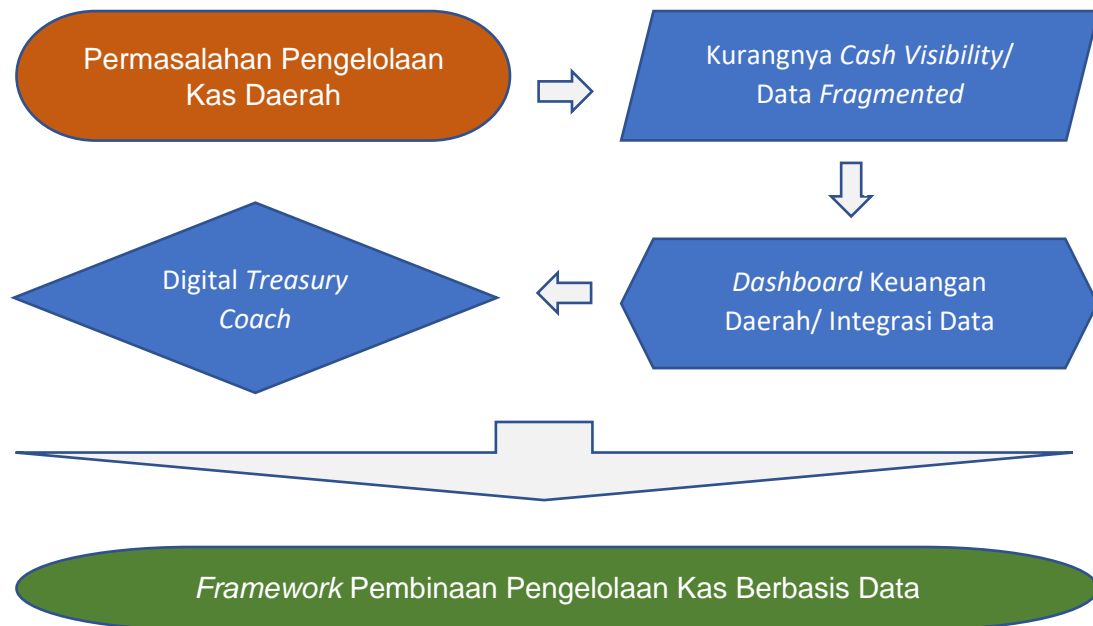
Permasalahan Pengelolaan Kas Daerah

Kurangnya *Cash Visibility*/ Data *Fragmented*

*Dashboard* Keuangan Daerah/ Integrasi Data

Digital *Treasury Coach*

*Framework* Pembinaan Pengelolaan Kas Berbasis Data